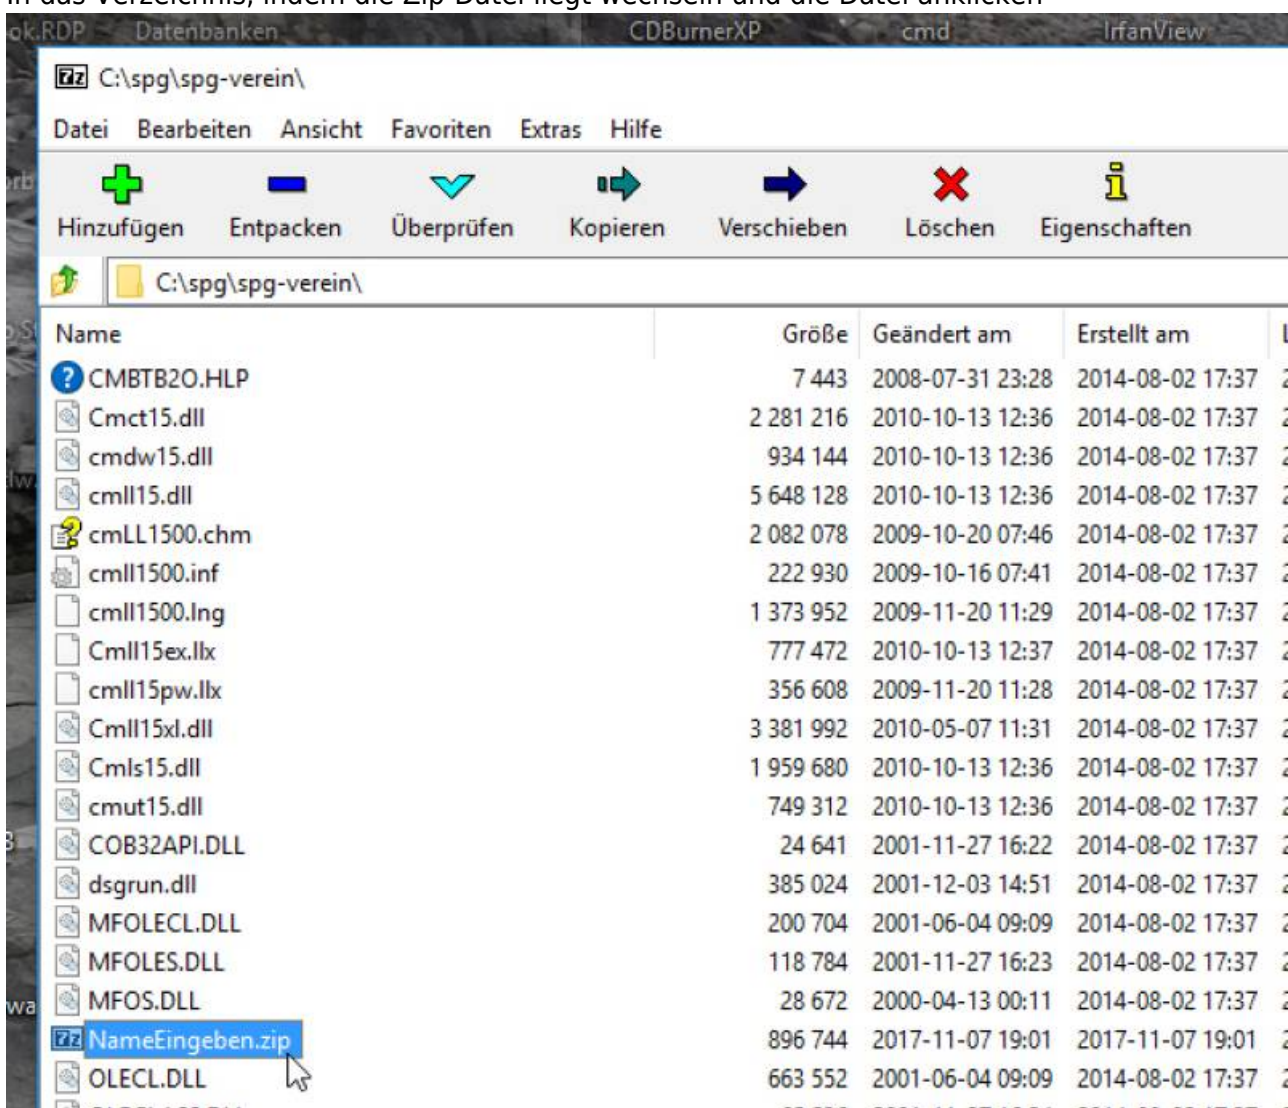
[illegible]

ok.RDP Datenbanken CDBurnerXP cmd IrfanView

7z C:\spg\spg-verein\

Datei Bearbeiten Ansicht Favoriten Extras Hilfe

Hinzufügen Entpacken Überprüfen Kopieren Verschieben Löschen Eigenschaften

C:\spg\spg-verein\

| Name | Größe | Geändert am | Erstellt am |
|---|---|---|---|
| CMBTB2O.HLP | 7 443 | 2008-07-31 23:28 | 2014-08-02 17:37 |
| Cmct15.dll | 2 281 216 | 2010-10-13 12:36 | 2014-08-02 17:37 |
| cmdw15.dll | 934 144 | 2010-10-13 12:36 | 2014-08-02 17:37 |
| cmll15.dll | 5 648 128 | 2010-10-13 12:36 | 2014-08-02 17:37 |
| cmLL1500.chm | 2 082 078 | 2009-10-20 07:46 | 2014-08-02 17:37 |
| cmll1500.inf | 222 930 | 2009-10-16 07:41 | 2014-08-02 17:37 |
| cmll1500.lng | 1 373 952 | 2009-11-20 11:29 | 2014-08-02 17:37 |
| Cmll15ex.llx | 777 472 | 2010-10-13 12:37 | 2014-08-02 17:37 |
| cmll15pw.llx | 356 608 | 2009-11-20 11:28 | 2014-08-02 17:37 |
| Cmll15xl.dll | 3 381 992 | 2010-05-07 11:31 | 2014-08-02 17:37 |
| Cmls15.dll | 1 959 680 | 2010-10-13 12:36 | 2014-08-02 17:37 |
| cmut15.dll | 749 312 | 2010-10-13 12:36 | 2014-08-02 17:37 |
| COB32API.DLL | 24 641 | 2001-11-27 16:22 | 2014-08-02 17:37 |
| dsgrun.dll | 385 024 | 2001-12-03 14:51 | 2014-08-02 17:37 |
| MFOLECL.DLL | 200 704 | 2001-06-04 09:09 | 2014-08-02 17:37 |
| MFOLES.DLL | 118 784 | 2001-11-27 16:23 | 2014-08-02 17:37 |
| MFOS.DLL | 28 672 | 2000-04-13 00:11 | 2014-08-02 17:37 |
| NameEingeben.zip | 896 744 | 2017-11-07 19:01 | 2017-11-07 19:01 |
| OLECL.DLL | 663 552 | 2001-06-04 09:09 | 2014-08-02 17:37 |